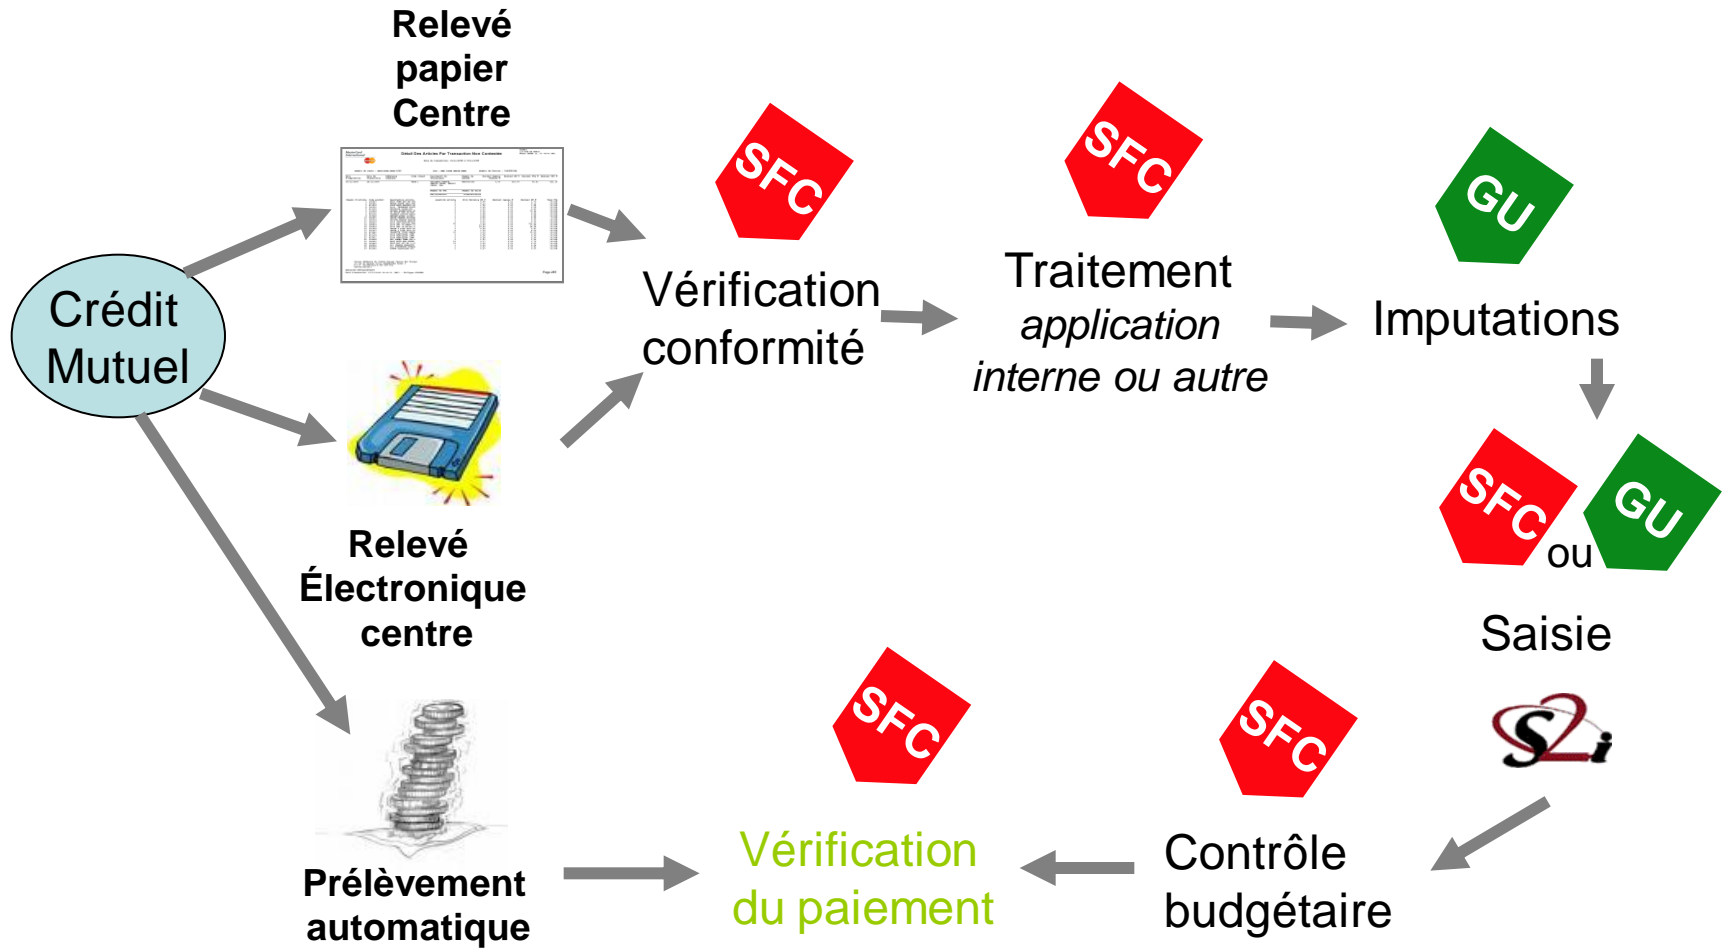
Relevé papier Centre

Crédit Mutuel

SFC

Vérification conformité

SFC

Traitement
*application interne ou autre*

GU

Imputations

SFC ou GU

Saisie

S2i

Relevé Électronique centre

SFC

SFC

Prélèvement automatique

Vérification du paiement

Contrôle budgétaire